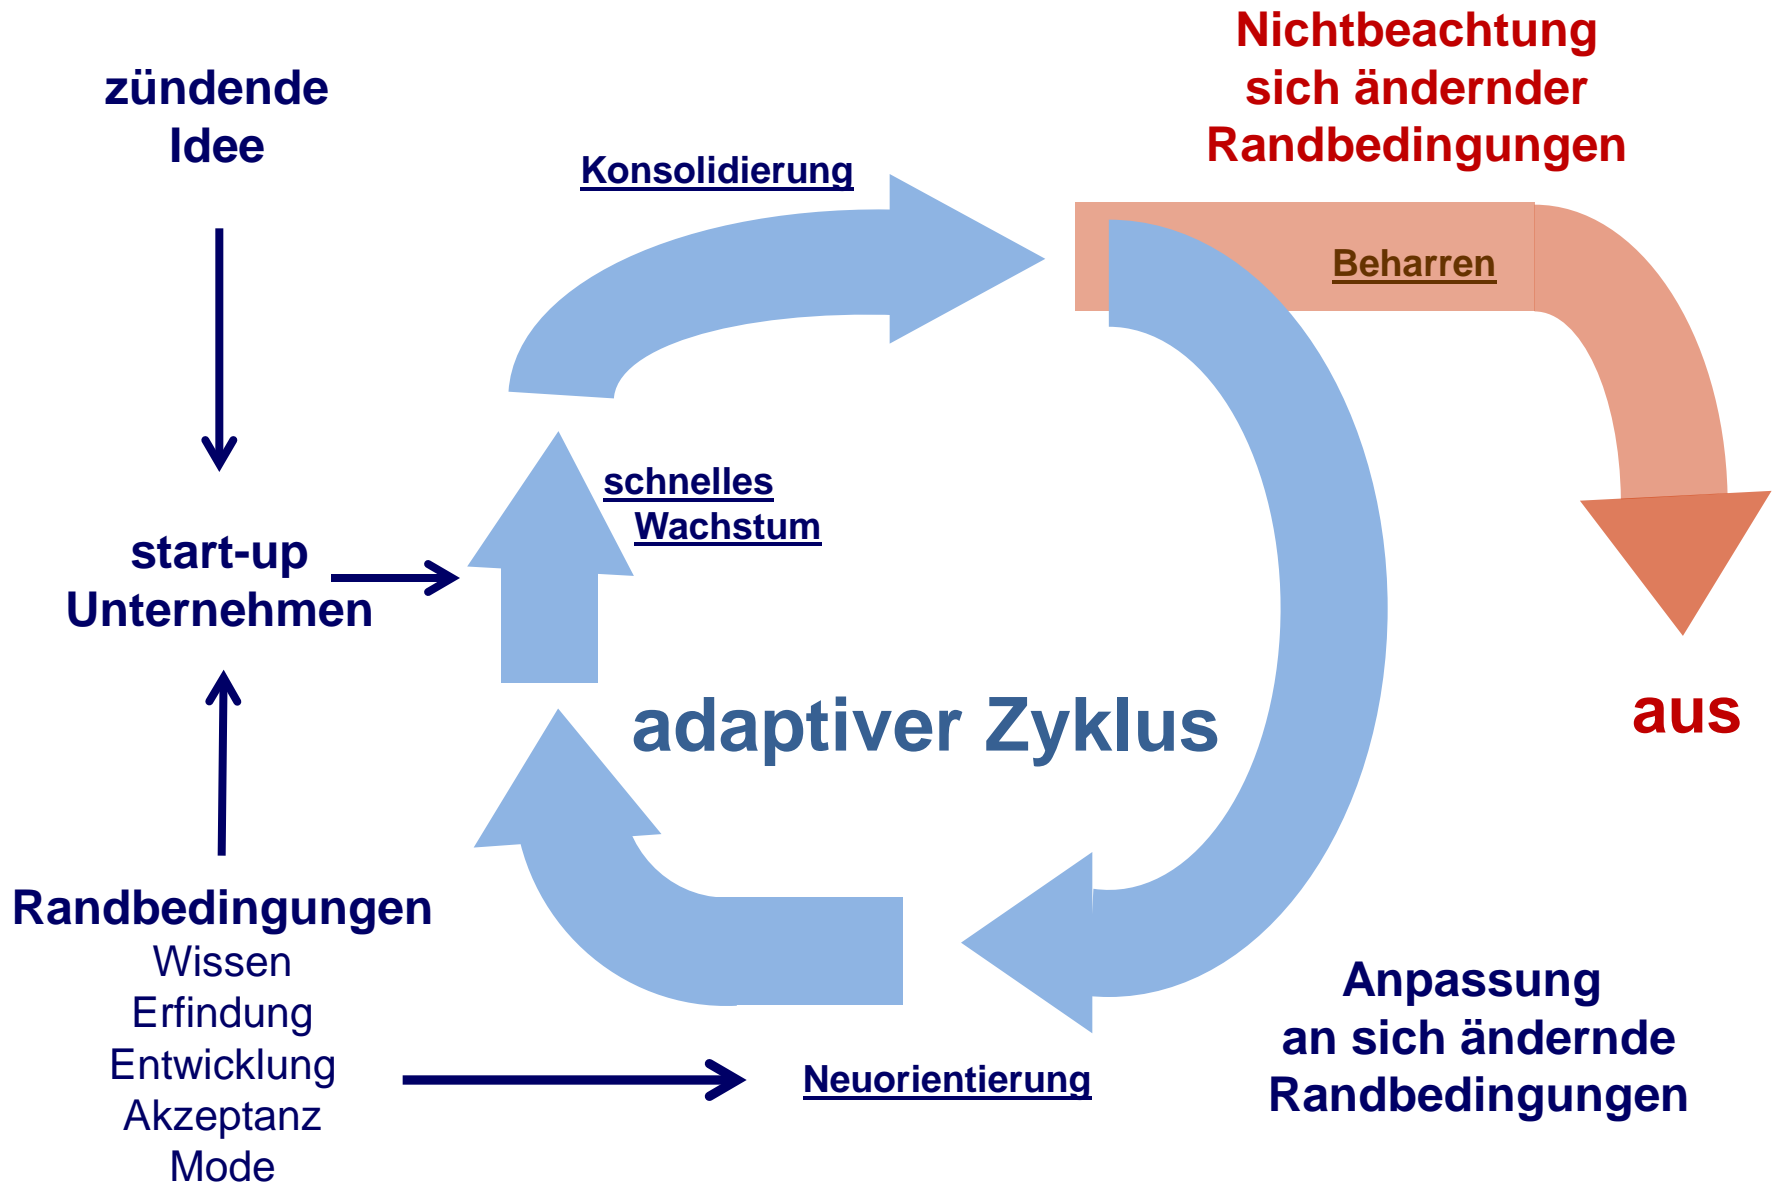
zündende Idee

Nichtbeachtung sich ändernder Randbedingungen

Konsolidierung

Beharren

schnelles Wachstum

start-up Unternehmen

adaptiver Zyklus

aus

Randbedingungen
Wissen
Erfindung
Entwicklung
Akzeptanz
Mode

Neuorientierung

Anpassung an sich ändernde Randbedingungen